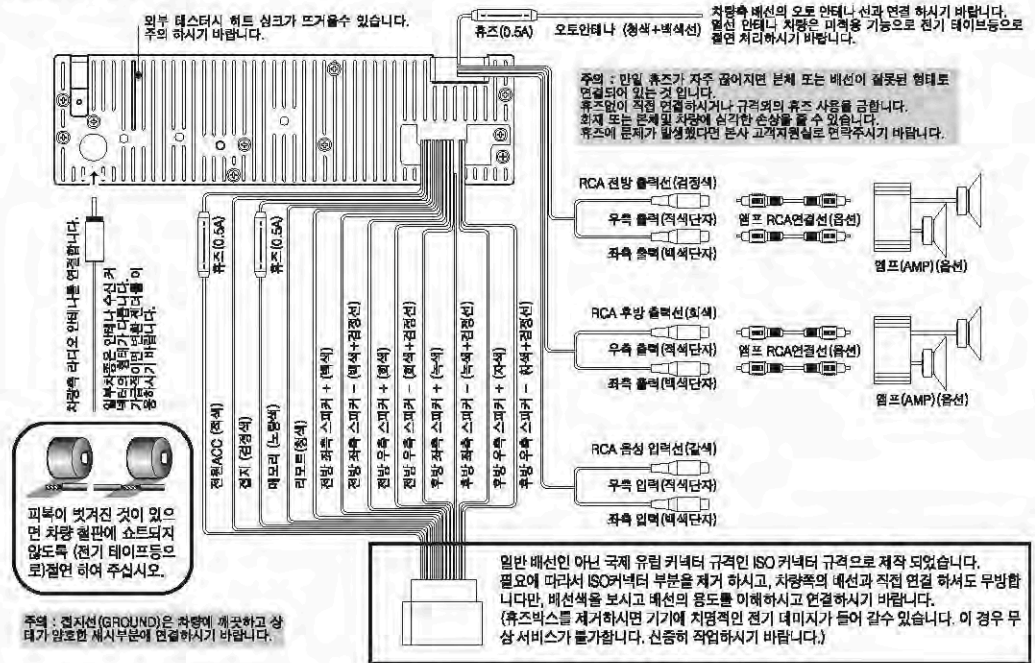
외부 테스터시 히트 싱크가 뜨거울수 있습니다.
주의 하시기 바랍니다.

퓨즈(0.5A)
오토안테나 (청색+백색선)
차량측 배선의 오토 안테나 선과 연결 하시기 바랍니다.
일선 안테나 차량은 미적용 기능으로 전기 테이프등으로 절연 처리하시기 바랍니다.

주의 : 만일 휴즈가 자주 끊어지면 본체 또는 배선이 잘못된 형태로 연결되어 있는 것 입니다.
휴즈없이 직접 연결하시거나 규격외의 휴즈 사용을 금합니다.
화재 또는 본체및 차량에 심각한 손상을 줄 수 있습니다.
휴즈에 문제가 발생했다면 본사 고객지원실로 연락주시기 바랍니다.

RCA 전방 출력선(검정색)
우측 출력(적색단자)
좌측 출력(백색단자)
앰프 RCA연결선(옵션)
앰프(AMP)(옵션)

RCA 후방 출력선(회색)
우측 출력(적색단자)
좌측 출력(백색단자)
앰프 RCA연결선(옵션)
앰프(AMP)(옵션)

RCA 음성 입력선(갈색)
우측 입력(적색단자)
좌측 입력(백색단자)

차량용 라디오 안테나를 연결합니다.
일부차종은 연결시 수신감이 떨어질수 있으니 다른 단자를 이용하시기 바랍니다.

휴즈(0.5A)
휴즈(0.5A)

전원ACC (적색)
접지 (검정색)
메모리 (노랑색)
리모트(청색)
전방 좌측 스피커 + (백색)
전방 좌측 스피커 − (백색+검정선)
전방 우측 스피커 + (회색)
전방 우측 스피커 − (회색+검정선)
후방 좌측 스피커 + (녹색)
후방 좌측 스피커 − (녹색+검정선)
후방 우측 스피커 + (자색)
후방 우측 스피커 − (자색+검정선)

피복이 벗겨진 것이 있으면 차량 철판에 쇼트되지 않도록 (전기 테이프등으로)절연 하여 주십시오.

주의 : 접지선(GROUND)은 차량에 깨끗하고 상태가 양호한 섀시부분에 연결하시기 바랍니다.

일반 배선인 아닌 국제 유럽 커넥터 규격인 ISO 커넥터 규격으로 제작 되었습니다.
필요에 따라서 ISO커넥터 부분을 제거 하시고, 차량쪽의 배선과 직접 연결 하셔도 무방합니다만, 배선색을 보시고 배선의 용도를 이해하시고 연결하시기 바랍니다.
(휴즈박스를 제거하시면 기기에 치명적인 전기 데미지가 들어 갈수 있습니다. 이 경우 무상 서비스가 불가합니다. 신중히 작업하시기 바랍니다.)